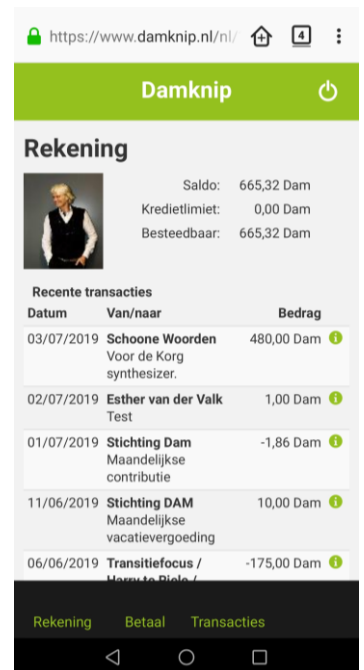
https://www.damknip.nl/nl/

4

Damknip

Rekening

Saldo: 665,32 Dam
Kredietlimiet: 0,00 Dam
Besteedbaar: 665,32 Dam

Recente transacties

| Datum | Van/naar | Bedrag |
|---|---|---|
| 03/07/2019 | **Schoone Woorden** Voor de Korg synthesizer. | 480,00 Dam |
| 02/07/2019 | **Esther van der Valk** Test | 1,00 Dam |
| 01/07/2019 | **Stichting Dam** Maandelijkse contributie | -1,86 Dam |
| 11/06/2019 | **Stichting DAM** Maandelijkse vacatievergoeding | 10,00 Dam |
| 06/06/2019 | **Transitiefocus / Harry te Riele /** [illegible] | -175,00 Dam |

Rekening Betaal Transacties